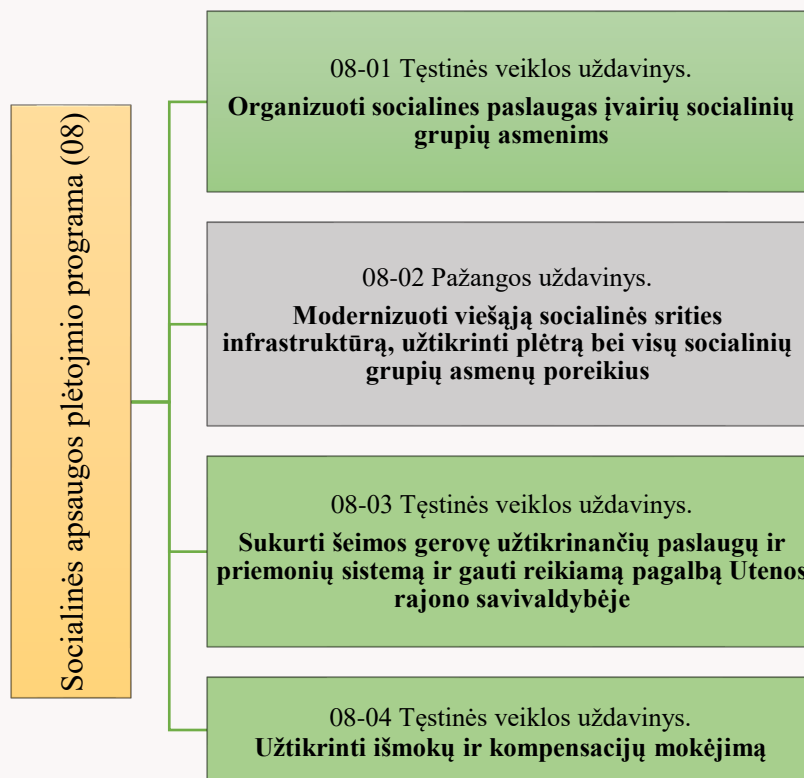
Socialinės apsaugos plėtojmio programa (08)

08-01 Tęstinės veiklos uždavinys.
**Organizuoti socialines paslaugas įvairių socialinių grupių asmenims**

08-02 Pažangos uždavinys.
**Modernizuoti viešąją socialinės srities infrastruktūrą, užtikrinti plėtrą bei visų socialinių grupių asmenų poreikius**

08-03 Tęstinės veiklos uždavinys.
**Sukurti šeimos gerovę užtikrinančių paslaugų ir priemonių sistemą ir gauti reikiamą pagalbą Utenos rajono savivaldybėje**

08-04 Tęstinės veiklos uždavinys.
**Užtikrinti išmokų ir kompensacijų mokėjimą**